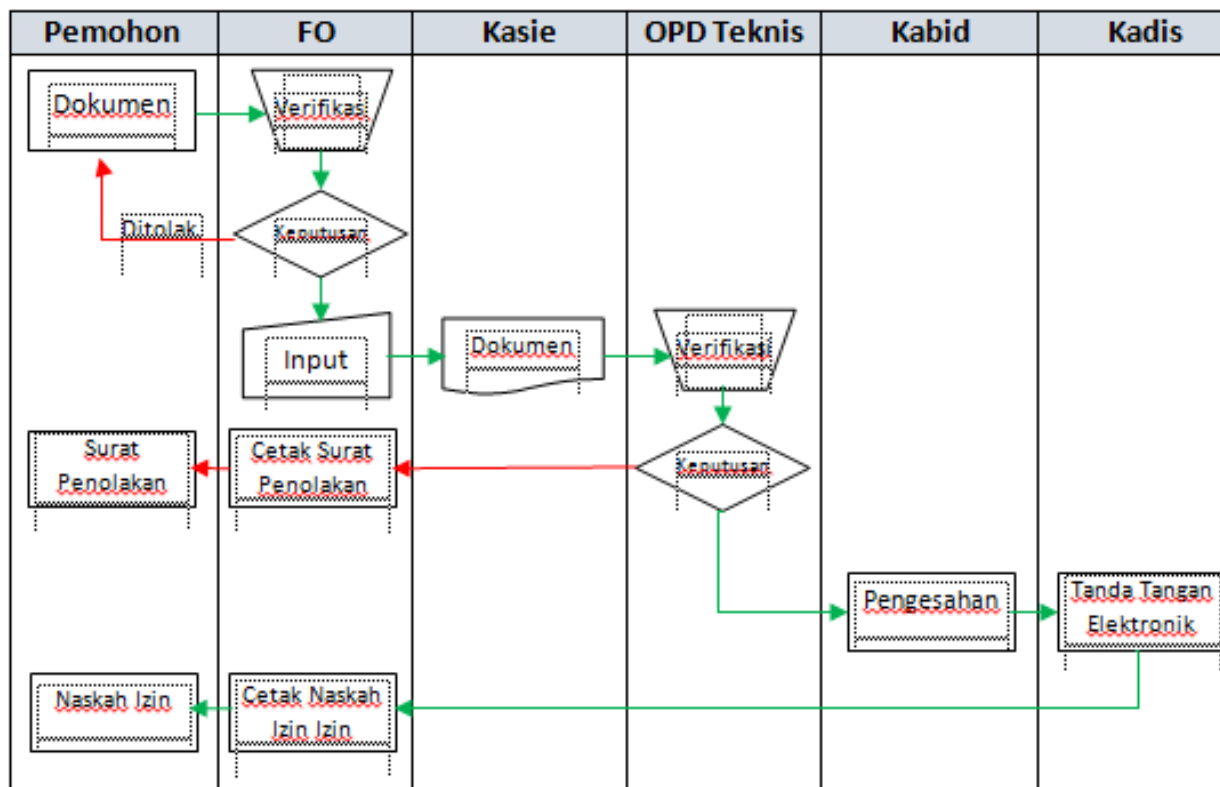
| Pemohon | FO | Kasie | OPD Teknis | Kabid | Kadis |
|---|---|---|---|---|---|

Dokumen

Verifikasi

Ditolak

Keputusan

Input

Dokumen

Verifikasi

Surat Penolakan

Cetak Surat Penolakan

Keputusan

Pengesahan

Tanda Tangan Elektronik

Naskah Izin

Cetak Naskah Izin Izin